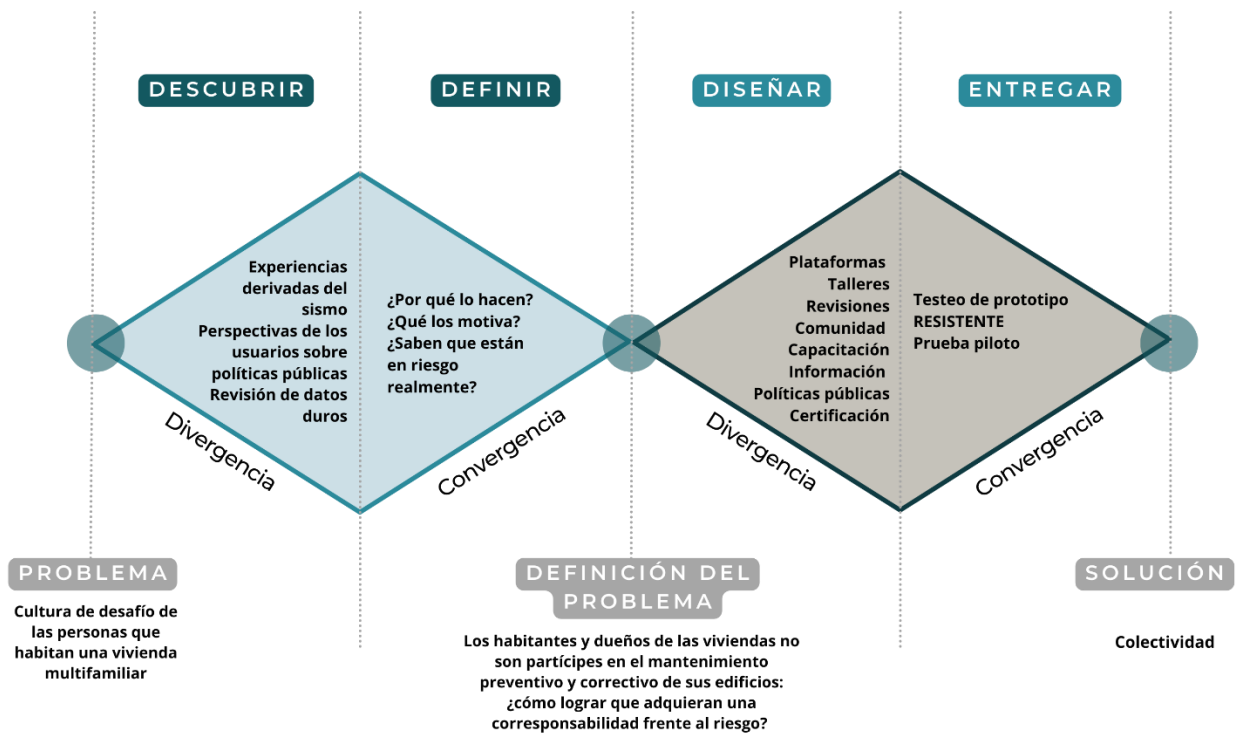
DESCUBRIR

DEFINIR

DISEÑAR

ENTREGAR

Experiencias derivadas del sismo
Perspectivas de los usuarios sobre políticas públicas
Revisión de datos duros

¿Por qué lo hacen?
¿Qué los motiva?
¿Saben que están en riesgo realmente?

Plataformas
Talleres
Revisiones
Comunidad
Capacitación
Información
Políticas públicas
Certificación

Testeo de prototipo
RESISTENTE
Prueba piloto

Divergencia

Convergencia

Divergencia

Convergencia

PROBLEMA

Cultura de desafío de las personas que habitan una vivienda multifamiliar

DEFINICIÓN DEL PROBLEMA

Los habitantes y dueños de las viviendas no son partícipes en el mantenimiento preventivo y correctivo de sus edificios: ¿cómo lograr que adquieran una corresponsabilidad frente al riesgo?

SOLUCIÓN

Colectividad